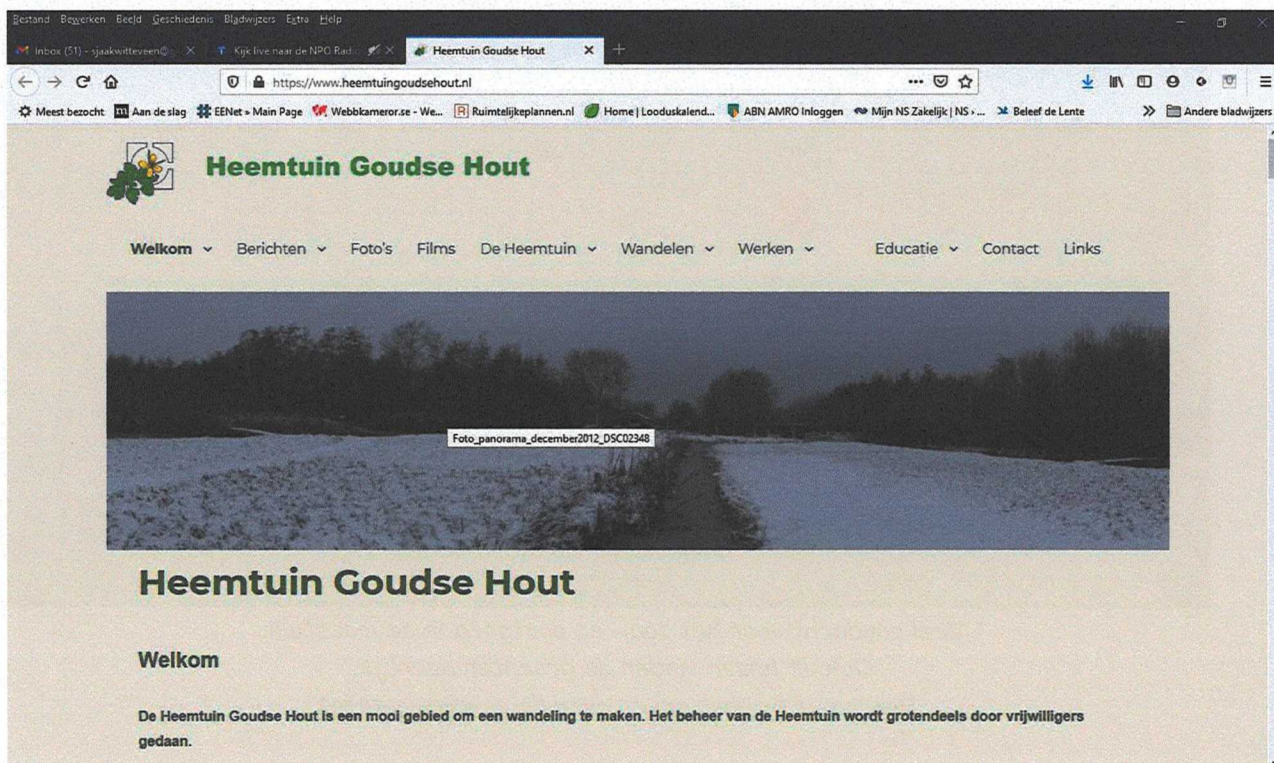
Bestand Bewerken Beeld Geschiedenis Bladwijzers Extra Help

Inbox (51) - sjaakwitteveen@ ×
Kijk live naar de NPO Rad ×
Heemtuin Goudse Hout ×
+

https://www.heemtuingoudsehout.nl

Meest bezocht
Aan de slag
EENet » Main Page
Webbkameror.se - We...
Ruimtelijkeplannen.nl
Home | Looduskalend...
ABN AMRO Inloggen
Mijn NS Zakelijk | NS ›...
Beleef de Lente
Andere bladwijzers

Heemtuin Goudse Hout

Welkom
Berichten
Foto's
Films
De Heemtuin
Wandelen
Werken
Educatie
Contact
Links

Foto_panorama_december2012_DSC02348

Heemtuin Goudse Hout

Welkom

De Heemtuin Goudse Hout is een mooi gebied om een wandeling te maken. Het beheer van de Heemtuin wordt grotendeels door vrijwilligers gedaan.